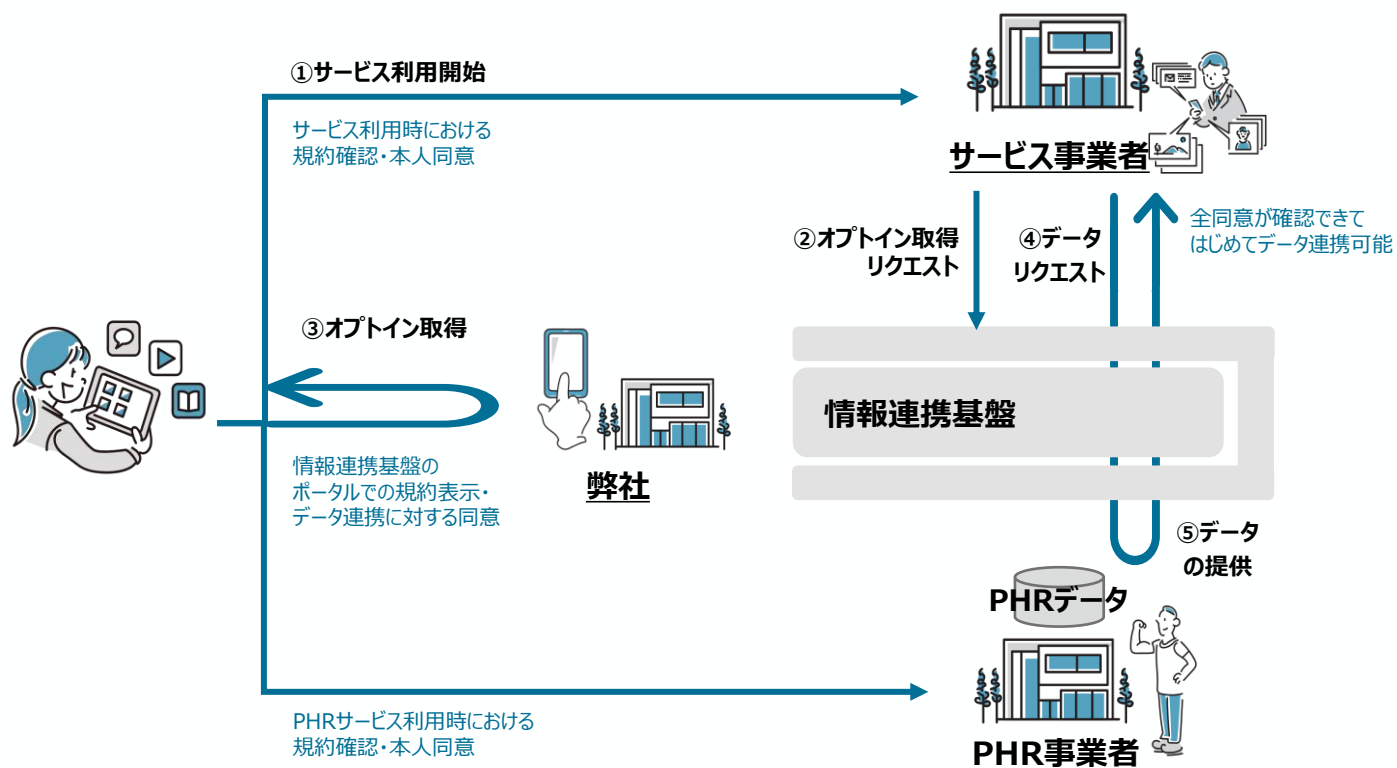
①サービス利用開始

サービス利用時における
規約確認・本人同意

サービス事業者

②オプトイン取得
リクエスト

④データ
リクエスト

全同意が確認できて
はじめてデータ連携可能

③オプトイン取得

情報連携基盤

弊社

情報連携基盤の
ポータルでの規約表示・
データ連携に対する同意

⑤データ
の提供

PHRデータ

PHRサービス利用時における
規約確認・本人同意

PHR事業者